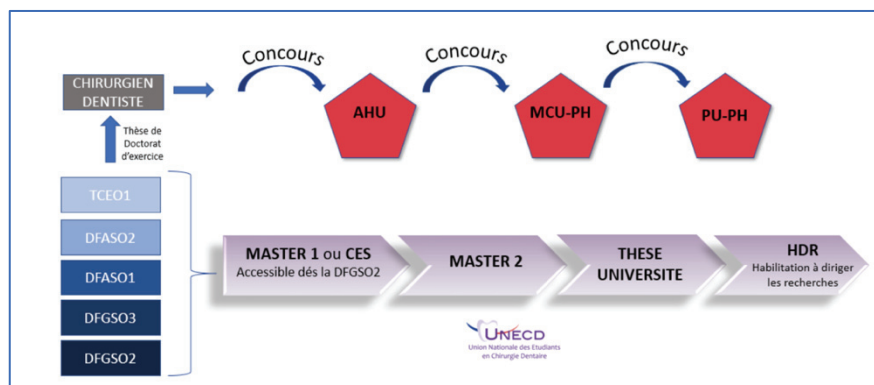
CHIRURGIEN DENTISTE

Thèse de Doctorat d'exercice

Concours

AHU

Concours

MCU-PH

Concours

PU-PH

TCEO1

DFASO2

DFASO1

DFGSO3

DFGSO2

MASTER 1 ou CES
Accessible dés la DFGSO2

MASTER 2

THESE UNIVERSITE

HDR
Habilitation à diriger les recherches

UNECD
Union Nationale des Etudiants en Chirurgie Dentaire